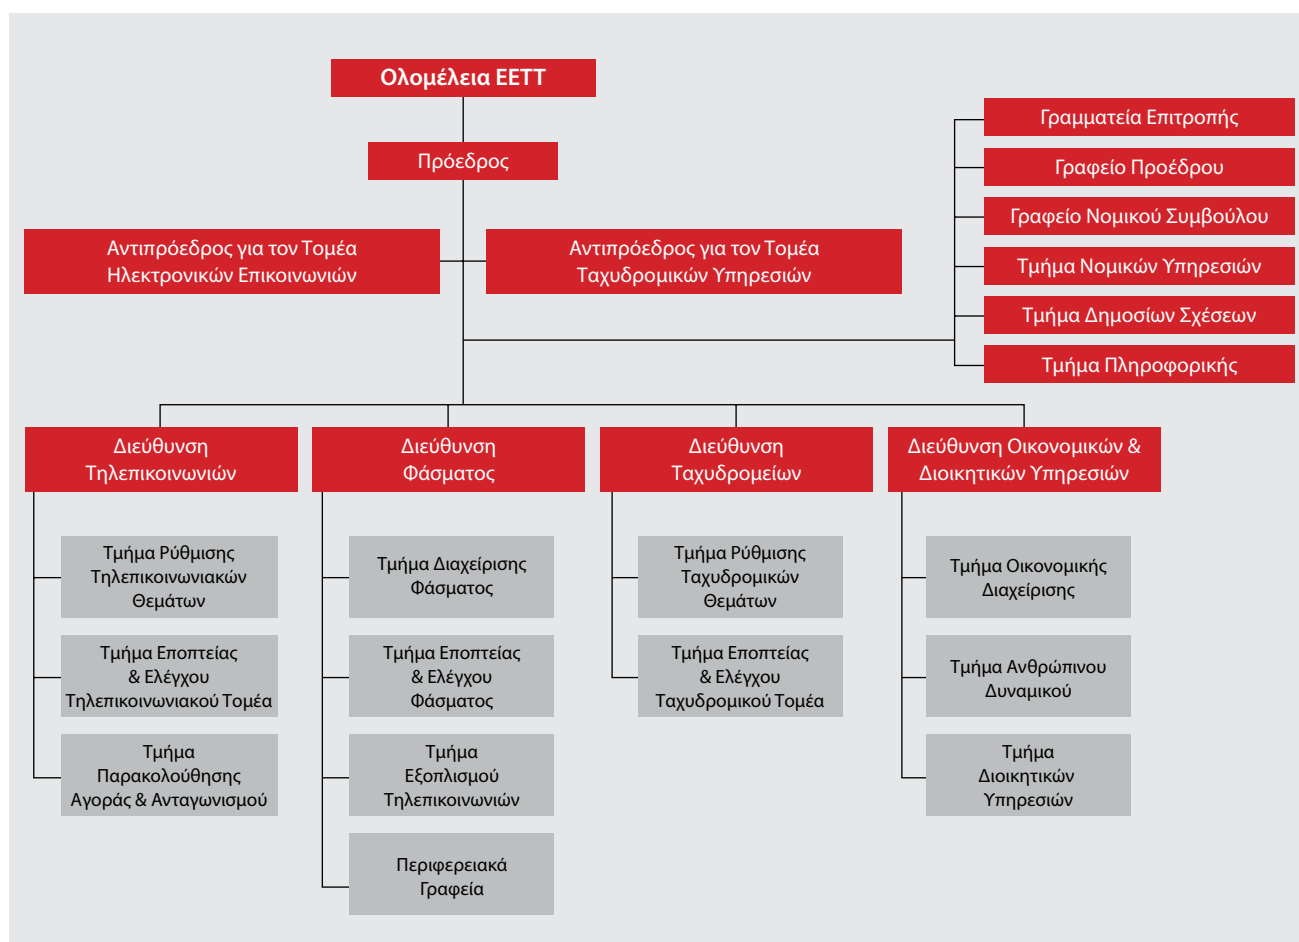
Ολομέλεια ΕΕΤΤ

Πρόεδρος

Αντιπρόεδρος για τον Τομέα Ηλεκτρονικών Επικοινωνιών

Αντιπρόεδρος για τον Τομέα Ταχυδρομικών Υπηρεσιών

Γραμματεία Επιτροπής

Γραφείο Προέδρου

Γραφείο Νομικού Συμβούλου

Τμήμα Νομικών Υπηρεσιών

Τμήμα Δημοσίων Σχέσεων

Τμήμα Πληροφορικής

Διεύθυνση Τηλεπικοινωνιών

Τμήμα Ρύθμισης Τηλεπικοινωνιακών Θεμάτων

Τμήμα Εποπτείας & Ελέγχου Τηλεπικοινωνιακού Τομέα

Τμήμα Παρακολούθησης Αγοράς & Ανταγωνισμού

Διεύθυνση Φάσματος

Τμήμα Διαχείρισης Φάσματος

Τμήμα Εποπτείας & Ελέγχου Φάσματος

Τμήμα Εξοπλισμού Τηλεπικοινωνιών

Περιφερειακά Γραφεία

Διεύθυνση Ταχυδρομείων

Τμήμα Ρύθμισης Ταχυδρομικών Θεμάτων

Τμήμα Εποπτείας & Ελέγχου Ταχυδρομικού Τομέα

Διεύθυνση Οικονομικών & Διοικητικών Υπηρεσιών

Τμήμα Οικονομικής Διαχείρισης

Τμήμα Ανθρώπινου Δυναμικού

Τμήμα Διοικητικών Υπηρεσιών